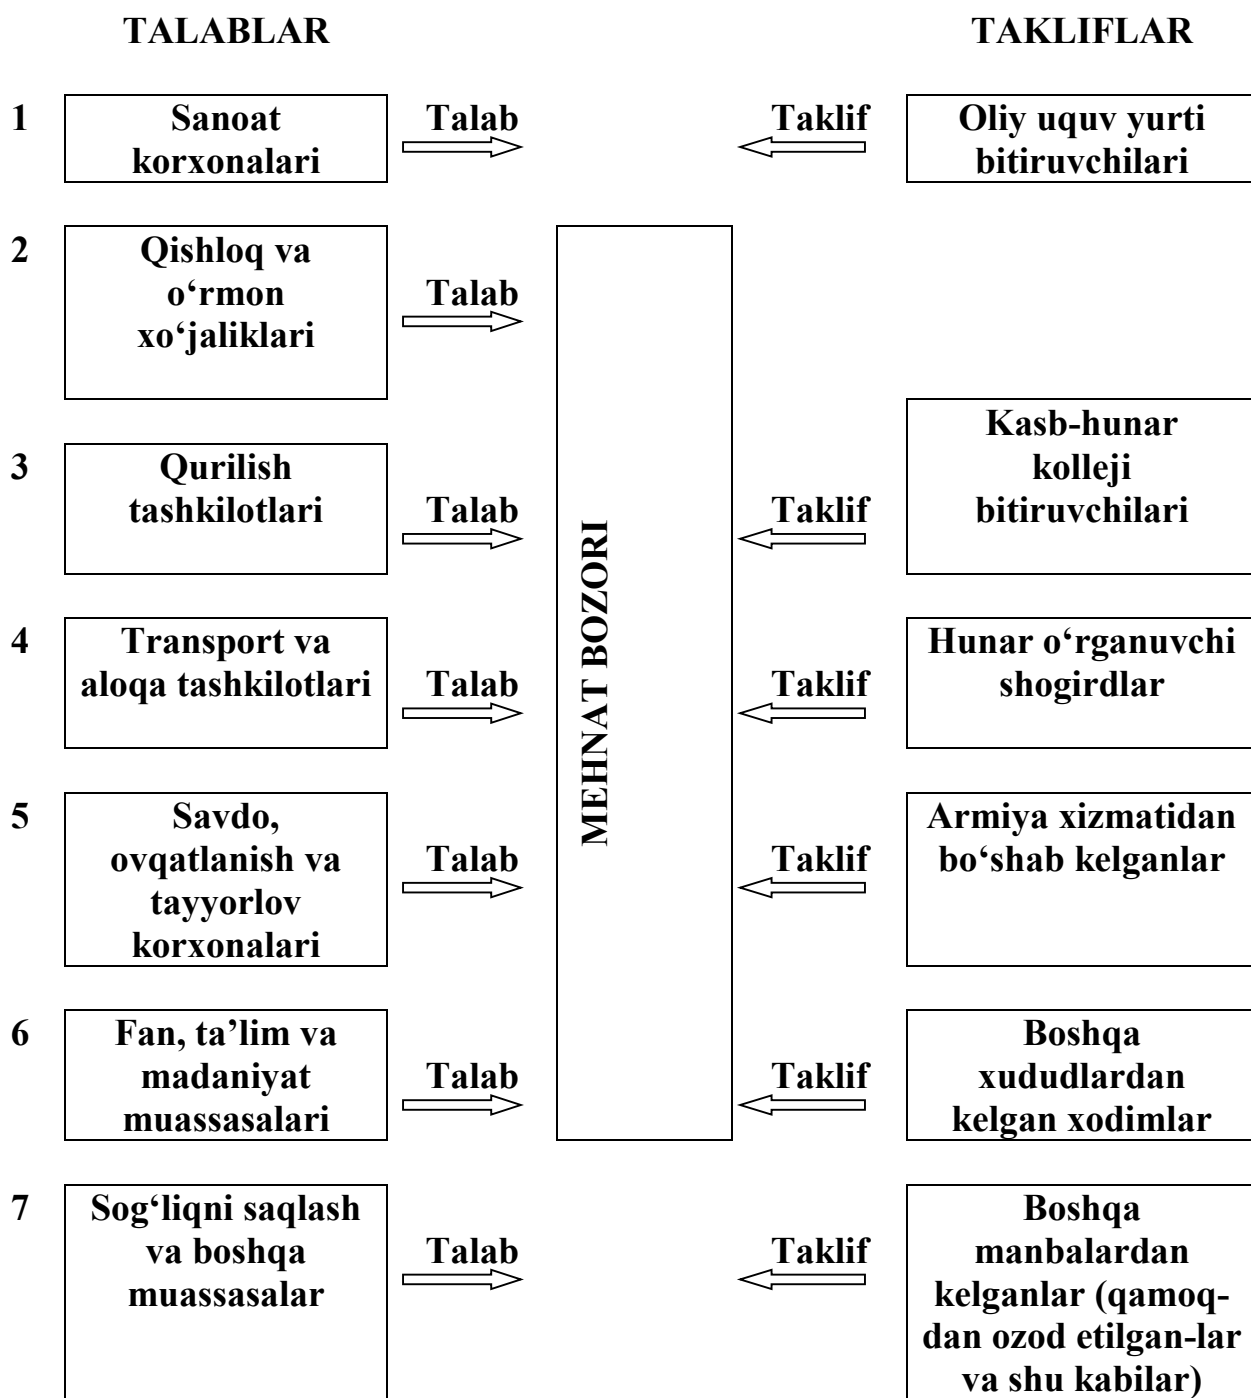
TALABLAR

TAKLIFLAR

1 Sanoat korxonalari

Talab

Taklif

Oliy uquv yurti bitiruvchilari

2 Qishloq va o‘rmon xo‘jaliklari

Talab

MEHNAT BOZORI

Kasb-hunar kolleji bitiruvchilari

3 Qurilish tashkilotlari

Talab

Taklif

4 Transport va aloqa tashkilotlari

Talab

Taklif

Hunar o‘rganuvchi shogirdlar

5 Savdo, ovqatlanish va tayyorlov korxonalari

Talab

Taklif

Armiya xizmatidan bo‘shab kelganlar

6 Fan, ta’lim va madaniyat muassasalari

Talab

Taklif

Boshqa xududlardan kelgan xodimlar

7 Sog‘liqni saqlash va boshqa muassasalar

Talab

Taklif

Boshqa manbalardan kelganlar (qamoqdan ozod etilgan-lar va shu kabilar)